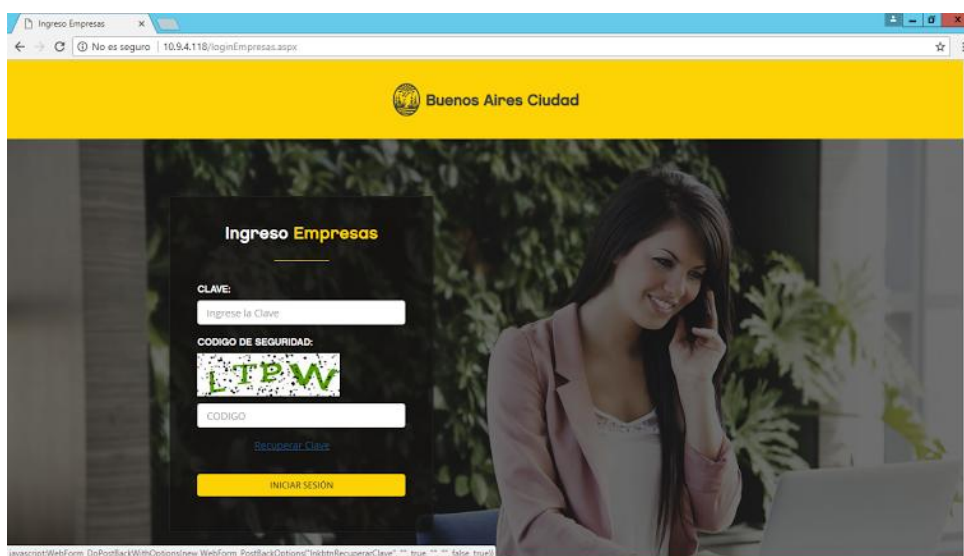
Ingreso Empresas ×

No es seguro | 10.9.4.118/loginEmpresas.aspx

Buenos Aires Ciudad

Ingreso Empresas

CLAVE:

Ingrese la Clave

CODIGO DE SEGURIDAD:

LTPW

CODIGO

Recuperar Clave

INICIAR SESIÓN

javascript:WebForm_DoPostBackWithOptions(new WebForm_PostBackOptions("lnkbtnRecuperarClave", "", true, "", "", false, true))